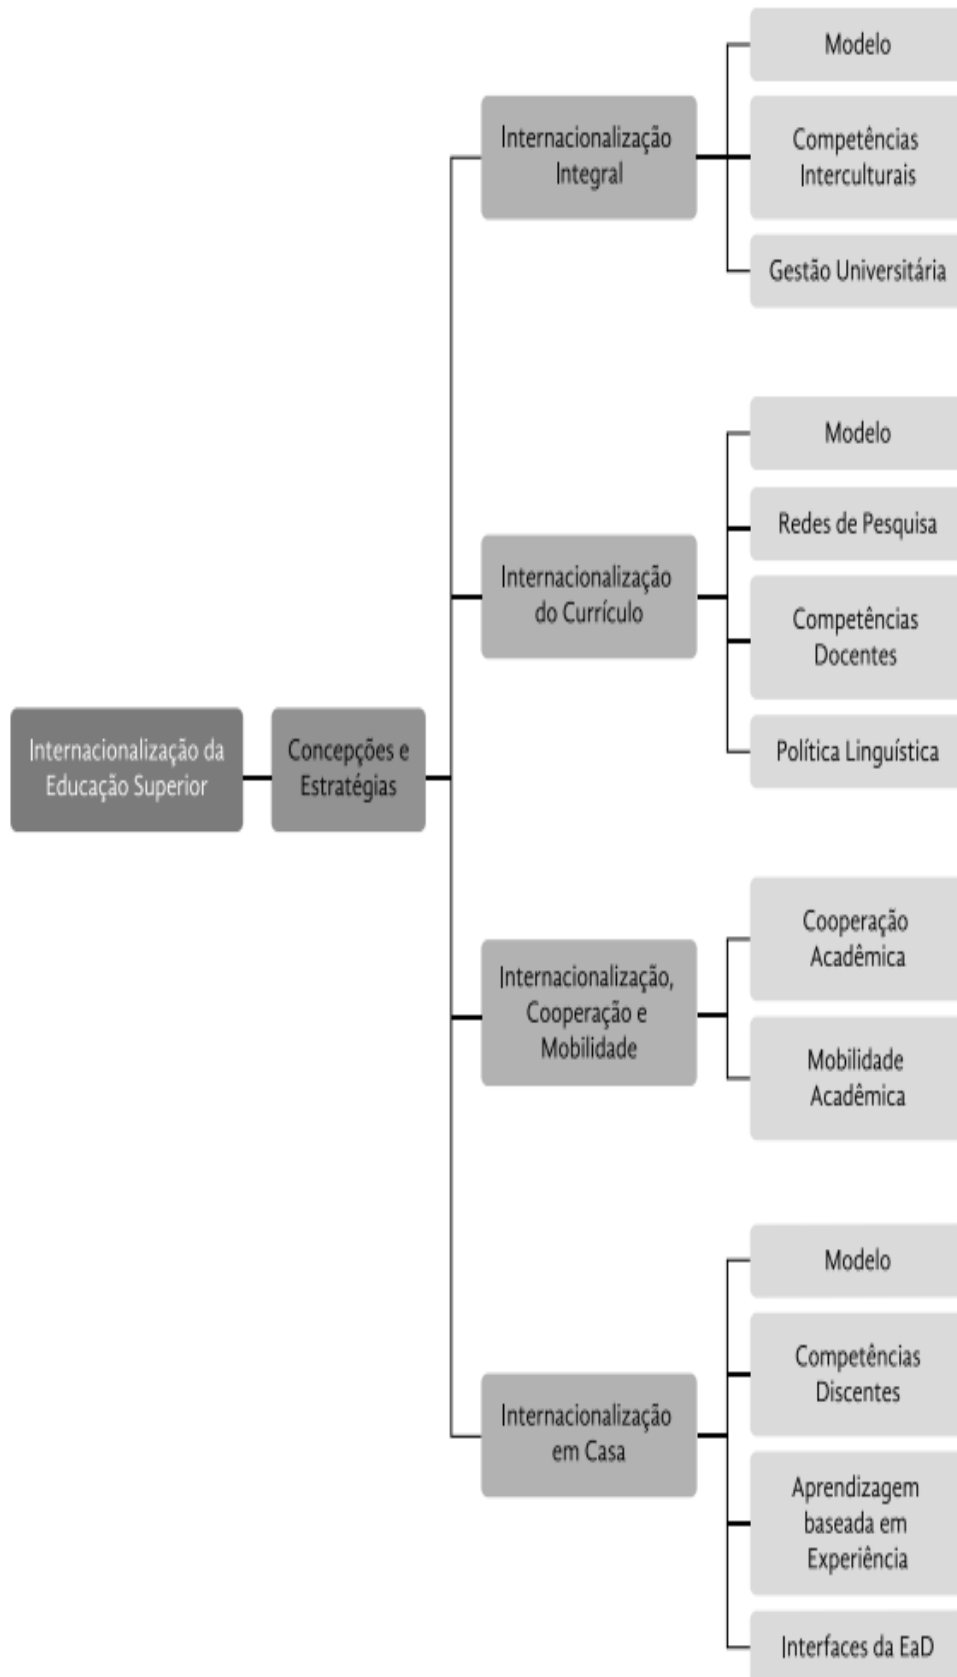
Internacionalização da Educação Superior

Concepções e Estratégias

Internacionalização Integral

Modelo

Competências Interculturais

Gestão Universitária

Internacionalização do Currículo

Modelo

Redes de Pesquisa

Competências Docentes

Política Linguística

Internacionalização, Cooperação e Mobilidade

Cooperação Acadêmica

Mobilidade Acadêmica

Internacionalização em Casa

Modelo

Competências Discentes

Aprendizagem baseada em Experiência

Interfaces da EaD